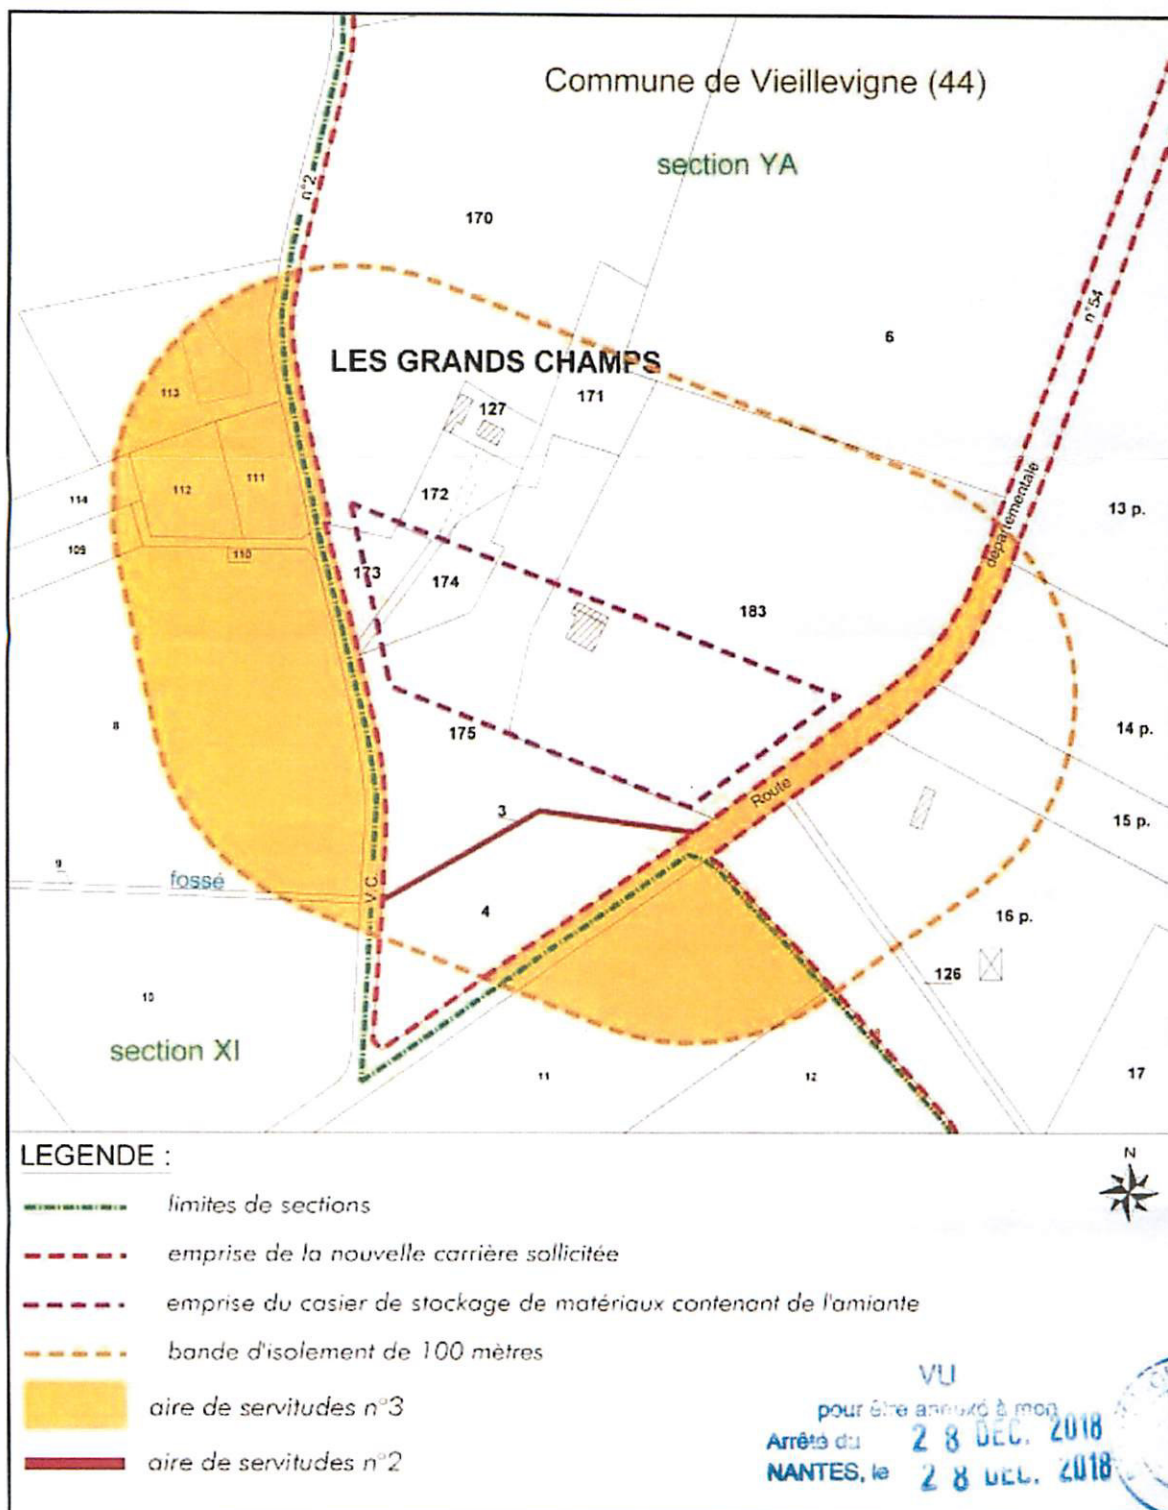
Commune de Vieillevigne (44)

section YA

170

n°2

6

n°54

LES GRANDS CHAMPS

113

127

171

114

112

111

172

départementale

13 p.

109

110

173

174

183

8

175

14 p.

Route

15 p.

3

9

fossé

V.C.

4

16 p.

126

10

section XI

11

12

17

LEGENDE :

limites de sections

emprise de la nouvelle carrière sollicitée

emprise du casier de stockage de matériaux contenant de l'amiante

bande d'isolement de 100 mètres

aire de servitudes n°3

aire de servitudes n°2

VU
pour être annexé à mon
Arrêté du 28 DEC. 2018
NANTES, le 28 DEC. 2018